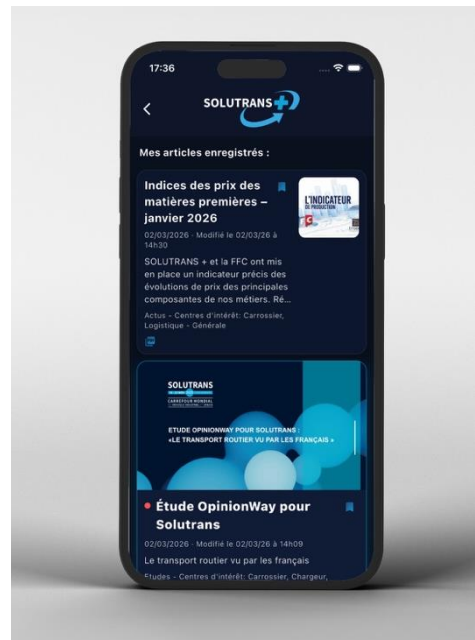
17:36

<

SOLUTRANS+

Mes articles enregistrés :

Indices des prix des matières premières – janvier 2026

L'INDICATEUR DE PRODUCTION

02/03/2026 · Modifié le 02/03/26 à 14h30

SOLUTRANS + et la FFC ont mis en place un indicateur précis des évolutions de prix des principales composantes de nos métiers. Ré...

Actus - Centres d'intérêt: Carrossier, Logistique - Générale

SOLUTRANS

CARREFOUR MONDIAL

ETUDE OPINIONWAY POUR SOLUTRANS : «LE TRANSPORT ROUTIER VU PAR LES FRANÇAIS »

Étude OpinionWay pour Solutrans

02/03/2026 · Modifié le 02/03/26 à 14h09

Le transport routier vu par les français

Etudes - Centres d'intérêt: Carrossier, Chargeur,